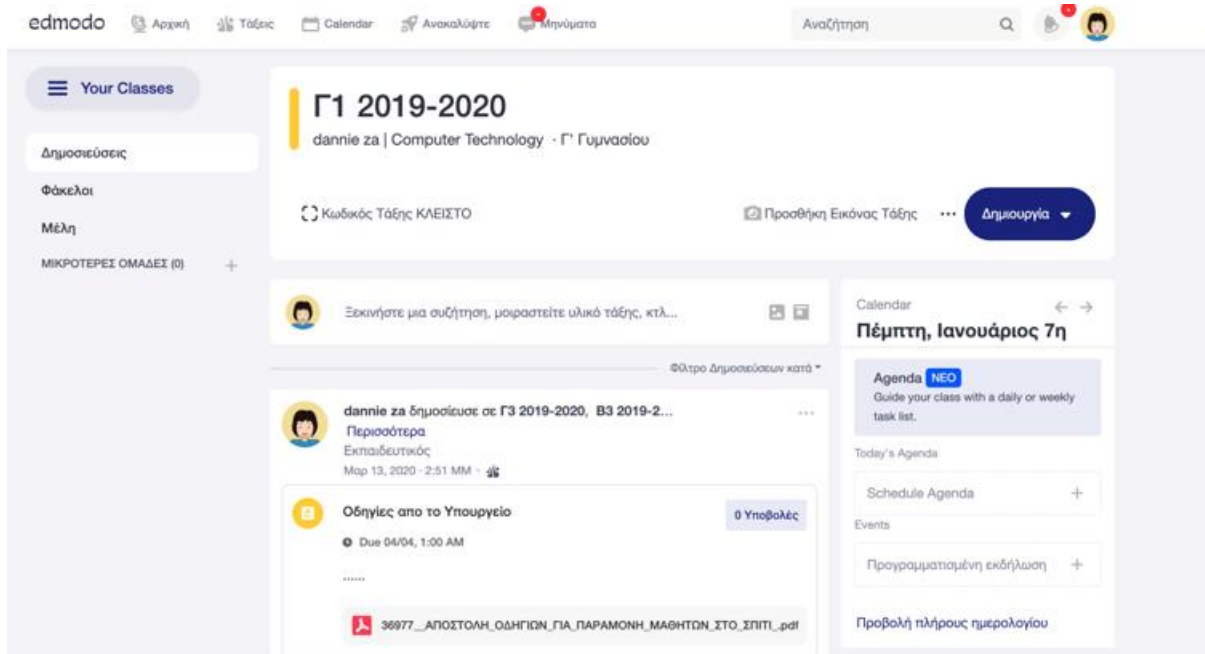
edmodo Αρχική Τάξεις Calendar Ανακαλύψτε Μηνύματα

Αναζήτηση

Your Classes

Δημοσιεύσεις

Φάκελοι

Μέλη

ΜΙΚΡΟΤΕΡΕΣ ΟΜΑΔΕΣ (0) +

Γ1 2019-2020

dannie za | Computer Technology · Γ' Γυμνασίου

Κωδικός Τάξης ΚΛΕΙΣΤΟ

Προσθήκη Εικόνας Τάξης ··· Δημιουργία

Ξεκινήστε μια συζήτηση, μοιραστείτε υλικό τάξης, κτλ...

Φίλτρο Δημοσιεύσεων κατά

dannie za δημοσίευσε σε Γ3 2019-2020, Β3 2019-2...

Περισσότερα

Εκπαιδευτικός

Μαρ 13, 2020 · 2:51 ΜΜ ·

Οδηγίες απο το Υπουργείο

0 Υποβολές

Due 04/04, 1:00 AM

......

36977__ΑΠΟΣΤΟΛΗ_ΟΔΗΓΙΩΝ_ΓΙΑ_ΠΑΡΑΜΟΝΗ_ΜΑΘΗΤΩΝ_ΣΤΟ_ΣΠΙΤΙ_.pdf

Calendar

Πέμπτη, Ιανουάριος 7η

Agenda ΝΕΟ

Guide your class with a daily or weekly task list.

Today's Agenda

Schedule Agenda +

Events

Προγραμματισμένη εκδήλωση +

Προβολή πλήρους ημερολογίου